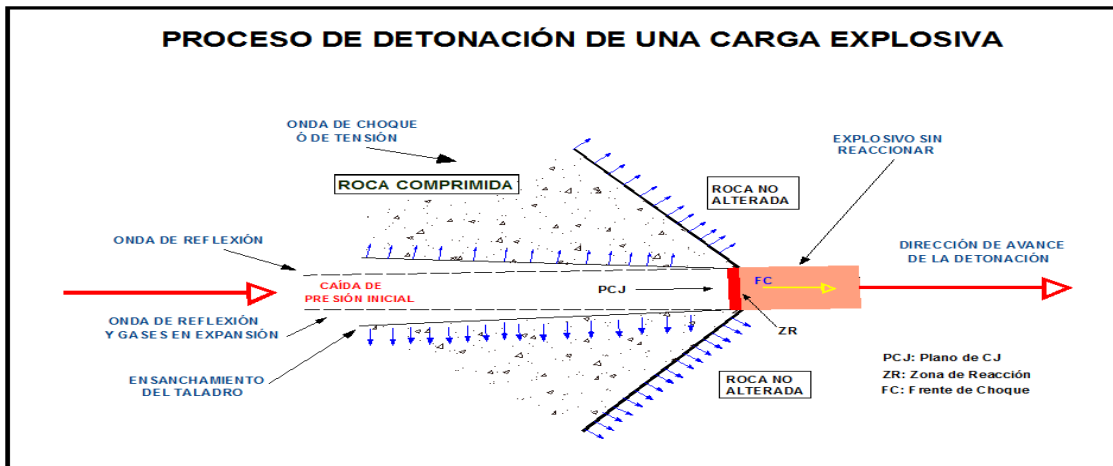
PROCESO DE DETONACIÓN DE UNA CARGA EXPLOSIVA

ONDA DE CHOQUE Ó DE TENSIÓN

ROCA COMPRIMIDA

ROCA NO ALTERADA

EXPLOSIVO SIN REACCIONAR

ONDA DE REFLEXIÓN

DIRECCIÓN DE AVANCE DE LA DETONACIÓN

CAÍDA DE PRESIÓN INICIAL

PCJ

FC

ONDA DE REFLEXIÓN Y GASES EN EXPANSIÓN

ZR

ENSANCHAMIENTO DEL TALADRO

ROCA NO ALTERADA

PCJ: Plano de CJ
ZR: Zona de Reacción
FC: Frente de Choque